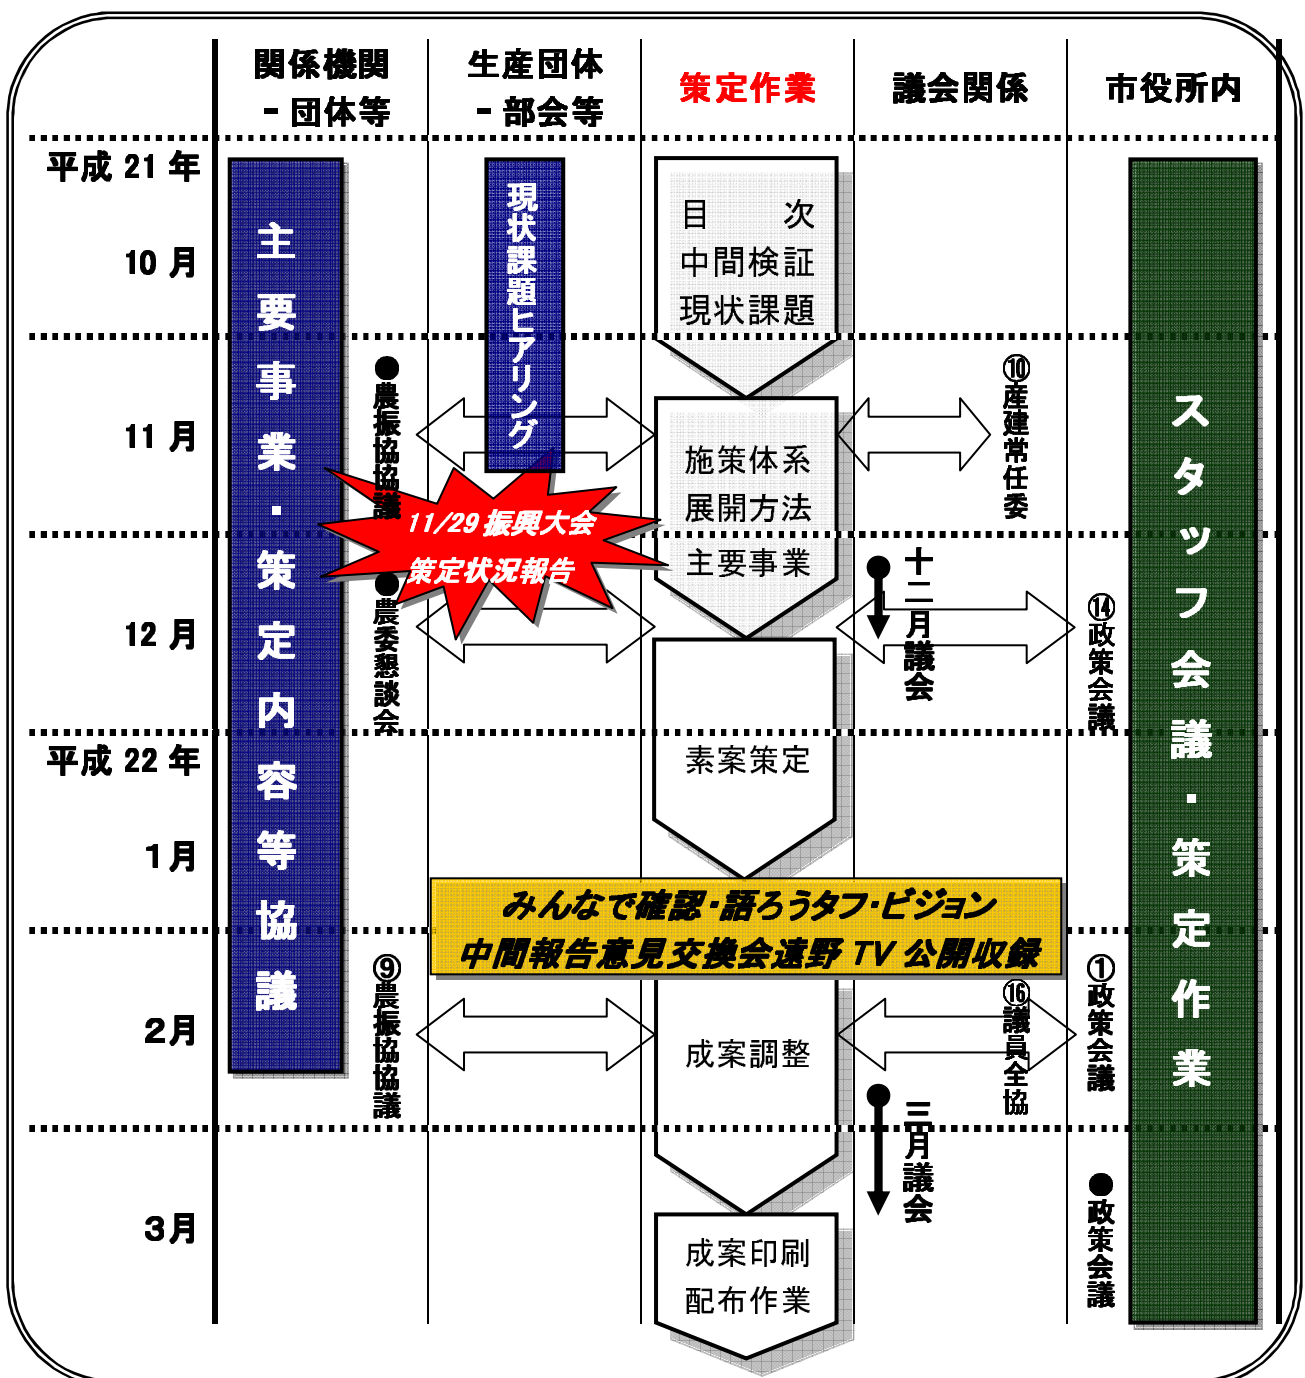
| | 関係機関 - 団体等 | 生産団体 - 部会等 | 策定作業 | 議会関係 | 市役所内 |
|---|---|---|---|---|---|
| 平成 21 年 10 月 | 主要事業・策定内容等協議 | 現状課題ヒアリング | 目次 中間検証 現状課題 | | スタッフ会議・策定作業 |
| 11 月 | ●農振協議 | | 施策体系 展開方法 | ⑩産建常任委 | |
| 12 月 | ●農委懇談会 | 11/29 振興大会 策定状況報告 | 主要事業 | 十二月議会 | ⑭政策会議 |
| 平成 22 年 1 月 | | | 素案策定 | | |
| 2月 | ⑨農振協議 | | 成案調整 | ⑯議員全協 | ①政策会議 |
| 3月 | | | 成案印刷 配布作業 | 三月議会 | ●政策会議 |

みんなで確認・語ろうタフ・ビジョン
中間報告意見交換会遠野 TV 公開収録